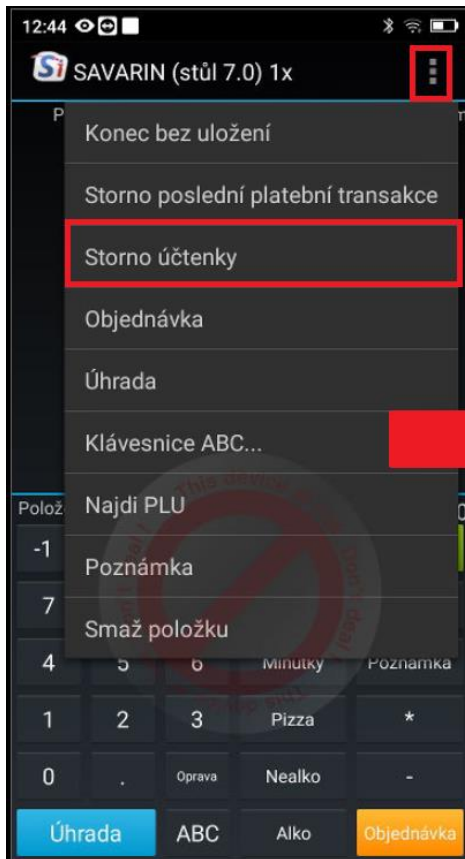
12:44

SAVARIN (stůl 7.0) 1x

Konec bez uložení

Storno poslední platební transakce

Storno účtenky

Objednávka

Úhrada

Klávesnice ABC...

Polož

Najdi PLU

-1

Poznámka

7

Smaž položku

4 5 6 Minutky Poznámka

1 2 3 Pizza *

0 . Oprava Nealko -

Úhrada ABC Alko Objednávka

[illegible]